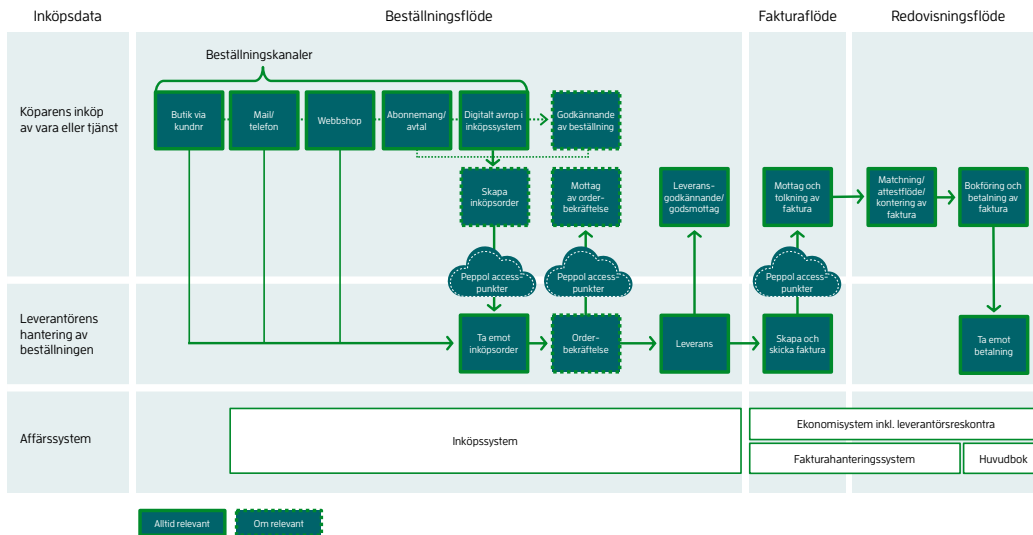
Inköpsdata

Beställningsflöde

Fakturaflöde

Redovisningsflöde

Beställningskanaler

Köparens inköp av vara eller tjänst

Butik via kundnr

Mail/ telefon

Webbshop

Abonnemang/ avtal

Digitalt avrop i inköpssystem

Godkännande av beställning

Skapa inköpsorder

Mottag av orderbekräftelse

Leveransgodkännande/ godsmottag

Mottag och tolkning av faktura

Matchning/ attestflöde/ kontering av faktura

Bokföring och betalning av faktura

Peppol access-punkter

Peppol access-punkter

Peppol access-punkter

Leverantörens hantering av beställningen

Ta emot inköpsorder

Orderbekräftelse

Leverans

Skapa och skicka faktura

Ta emot betalning

Affärssystem

Inköpssystem

Ekonomisystem inkl. leverantörsreskontra

Fakturahanteringssystem

Huvudbok

Alltid relevant

Om relevant